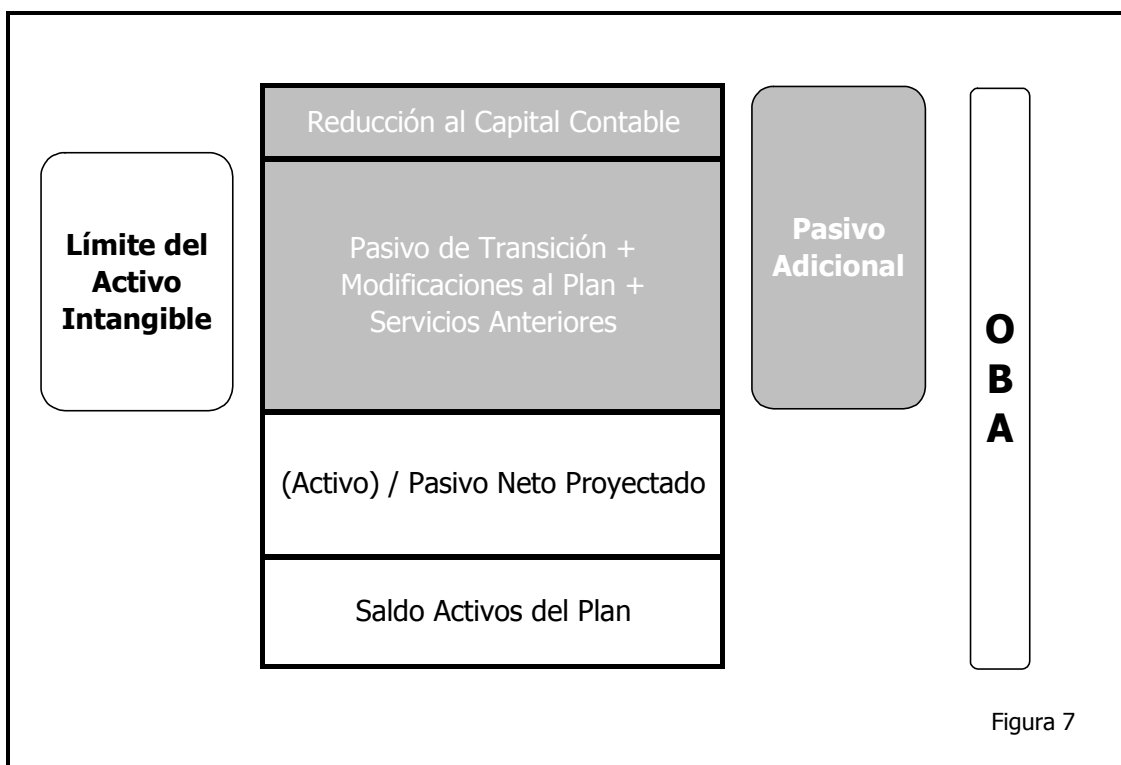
Límite del Activo Intangible

Reducción al Capital Contable

Pasivo de Transición + Modificaciones al Plan + Servicios Anteriores

(Activo) / Pasivo Neto Proyectado

Saldo Activos del Plan

Pasivo Adicional

O
B
A

Figura 7